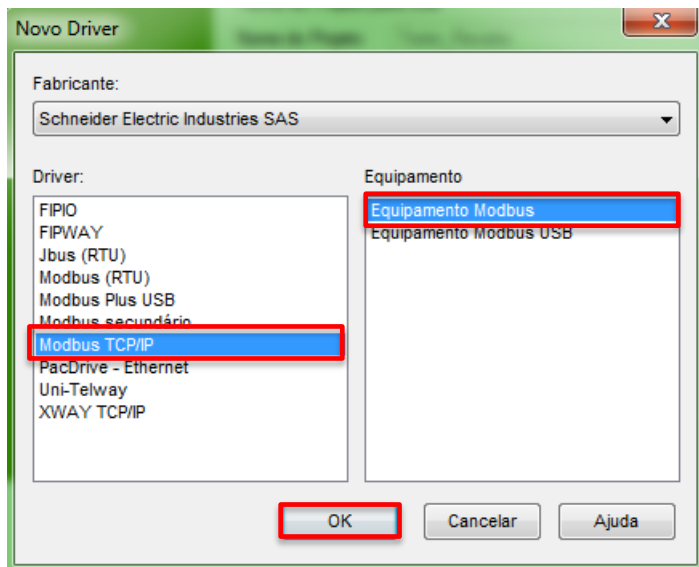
Novo Driver

Fabricante:

Schneider Electric Industries SAS

Driver:

FIPIO
FIPWAY
Jbus (RTU)
Modbus (RTU)
Modbus Plus USB
Modbus secundário
Modbus TCP/IP
PacDrive - Ethernet
Uni-Telway
XWAY TCP/IP

Equipamento

Equipamento Modbus
Equipamento Modbus USB

OK

Cancelar

Ajuda